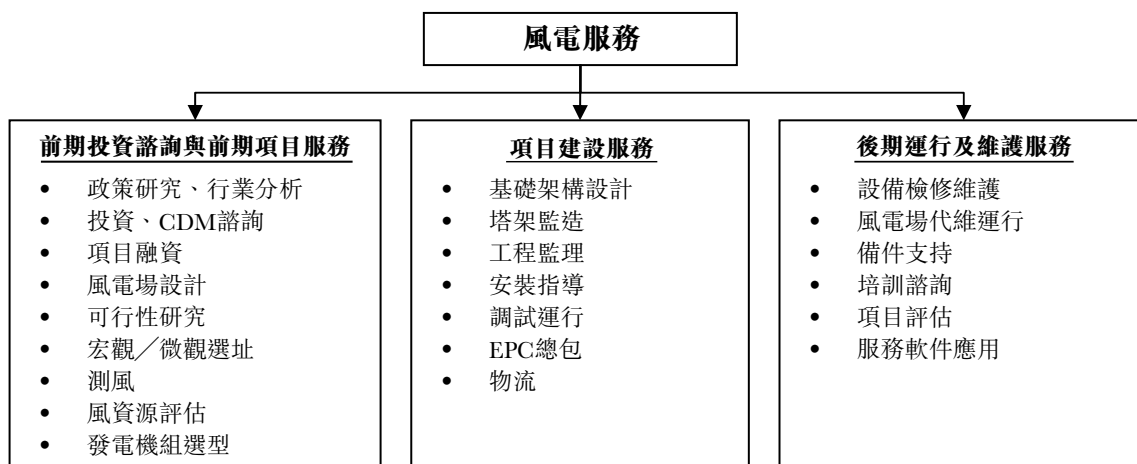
風電服務

前期投資諮詢與前期項目服務
- 政策研究、行業分析
- 投資、CDM諮詢
- 項目融資
- 風電場設計
- 可行性研究
- 宏觀／微觀選址
- 測風
- 風資源評估
- 發電機組選型

項目建設服務
- 基礎架構設計
- 塔架監造
- 工程監理
- 安裝指導
- 調試運行
- EPC總包
- 物流

後期運行及維護服務
- 設備檢修維護
- 風電場代維運行
- 備件支持
- 培訓諮詢
- 項目評估
- 服務軟件應用